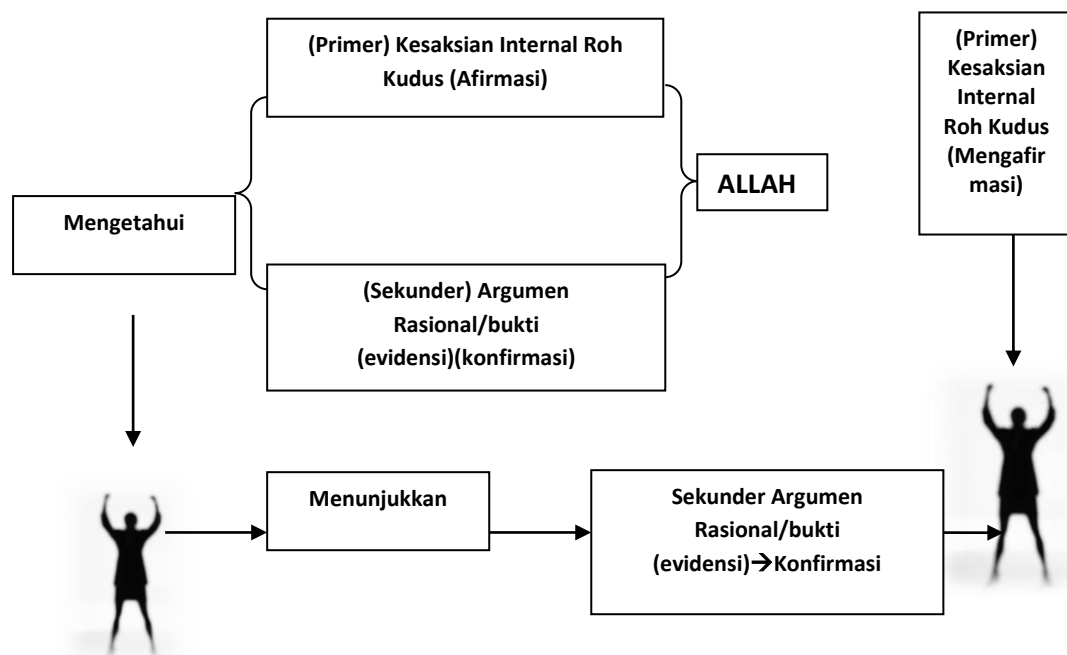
(Primer) Kesaksian Internal Roh Kudus (Afirmasi)

(Primer) Kesaksian Internal Roh Kudus (Mengafirmasi)

Mengetahui

ALLAH

(Sekunder) Argumen Rasional/bukti (evidensi)(konfirmasi)

Menunjukkan

Sekunder Argumen Rasional/bukti (evidensi)$\rightarrow$Konfirmasi